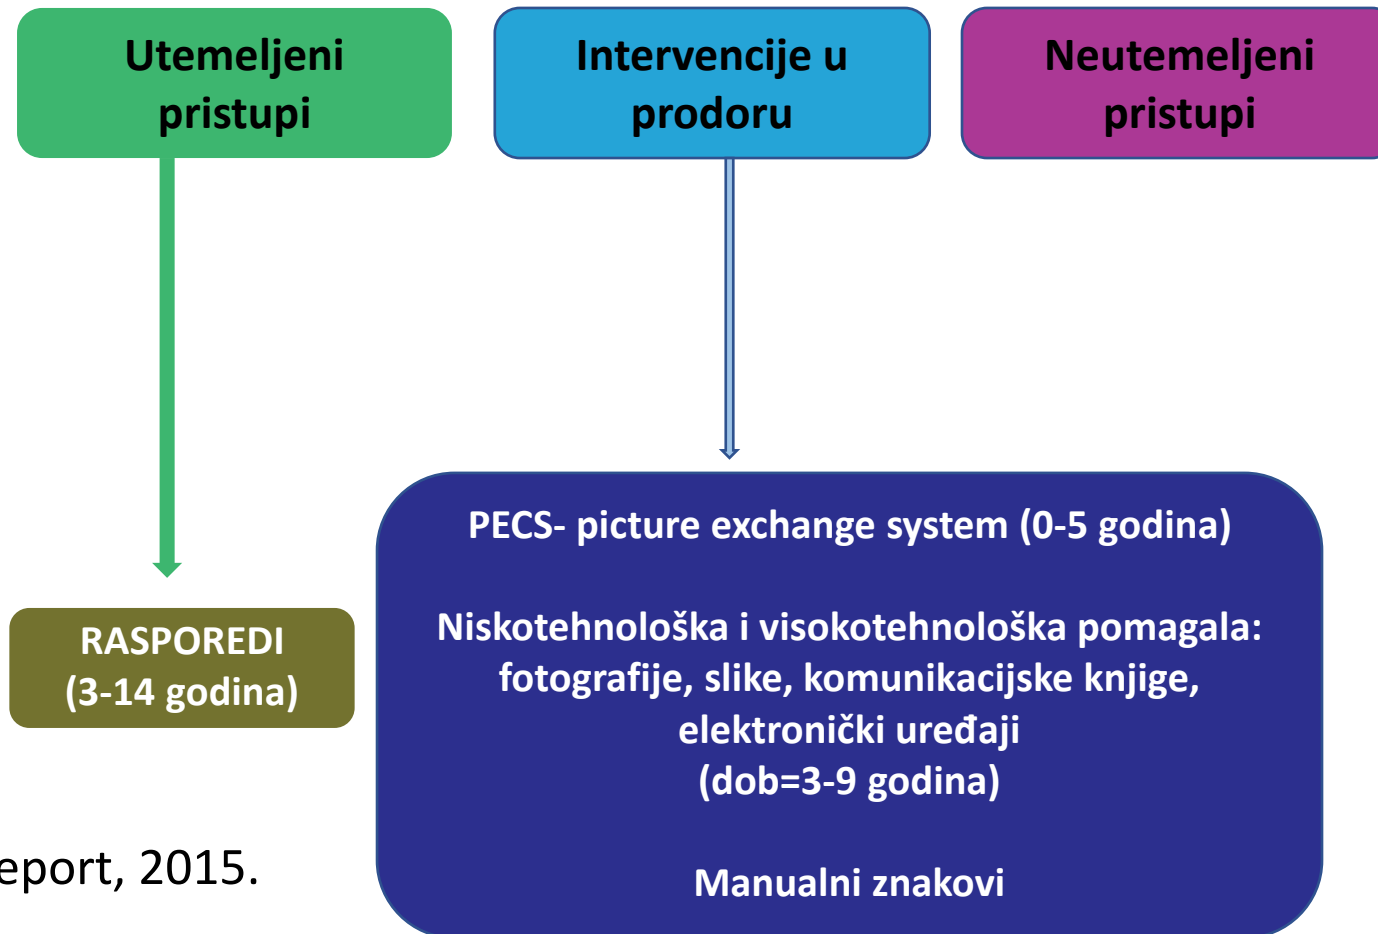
Utemeljeni pristupi

Intervencije u prodoru

Neutemeljeni pristupi

RASPOREDI (3-14 godina)

PECS- picture exchange system (0-5 godina)

Niskotehnološka i visokotehnološka pomagala: fotografije, slike, komunikacijske knjige, elektronički uređaji (dob=3-9 godina)

Manualni znakovi

eport, 2015.